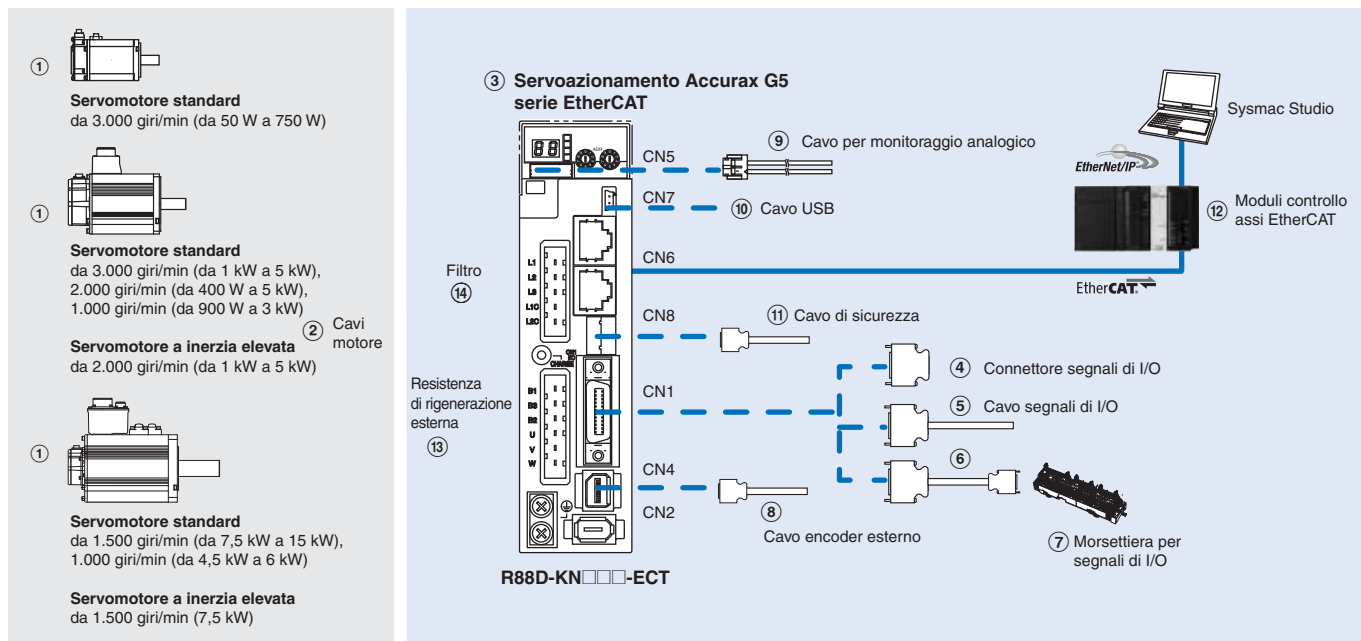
①

**Servomotore standard**
da 3.000 giri/min (da 50 W a 750 W)

①

**Servomotore standard**
da 3.000 giri/min (da 1 kW a 5 kW),
2.000 giri/min (da 400 W a 5 kW),
1.000 giri/min (da 900 W a 3 kW)

② Cavi motore

**Servomotore a inerzia elevata**
da 2.000 giri/min (da 1 kW a 5 kW)

①

**Servomotore standard**
da 1.500 giri/min (da 7,5 kW a 15 kW),
1.000 giri/min (da 4,5 kW a 6 kW)

**Servomotore a inerzia elevata**
da 1.500 giri/min (7,5 kW)

③ **Servoazionamento Accurax G5 serie EtherCAT**

CN5
CN7
CN6
CN8
CN1
CN4
CN2

L1
L2
L3
L1C
L2C
B1
B3
B2
U
V
W
CHARGE

⑨ Cavo per monitoraggio analogico

⑩ Cavo USB

Filtro
⑭

⑪ Cavo di sicurezza

Resistenza di rigenerazione esterna
⑬

④ Connettore segnali di I/O

⑤ Cavo segnali di I/O

⑥

⑧
Cavo encoder esterno

⑦ Morsettiera per segnali di I/O

**R88D-KN□□□-ECT**

Sysmac Studio

EtherNet/IP

⑫ Moduli controllo assi EtherCAT

EtherCAT